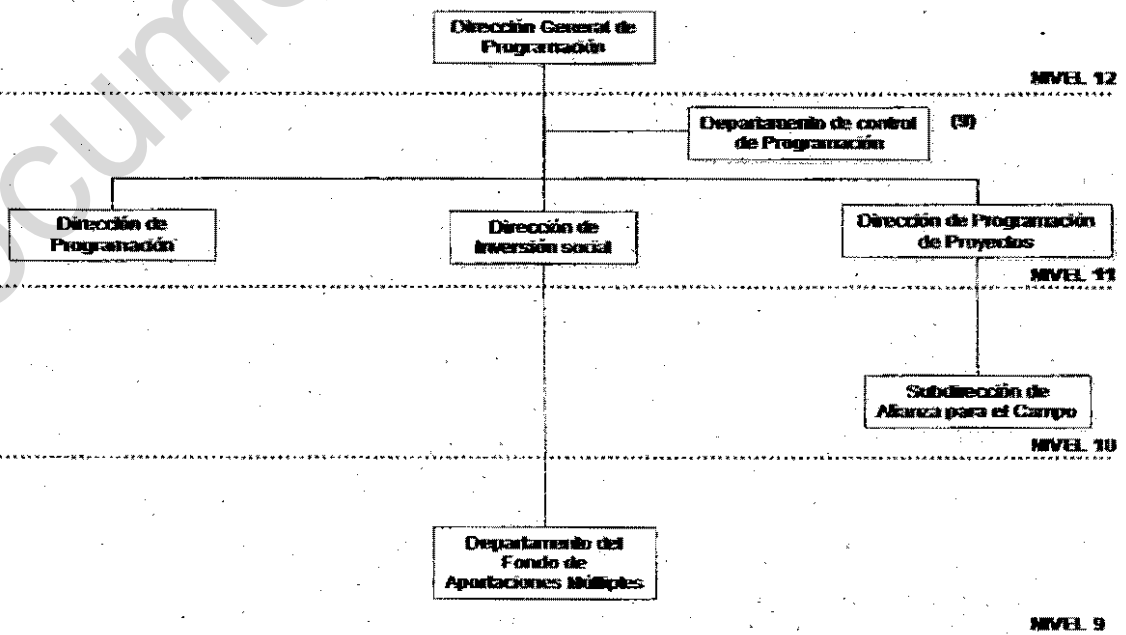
Dirección General de Programación

NIVEL 12

Departamento de control de Programación

(9)

Dirección de Programación

Dirección de Inversión social

Dirección de Programación de Proyectos

NIVEL 11

Subdirección de Alianza para el Campo

NIVEL 10

Departamento del Fondo de Aportaciones Múltiples

NIVEL 9